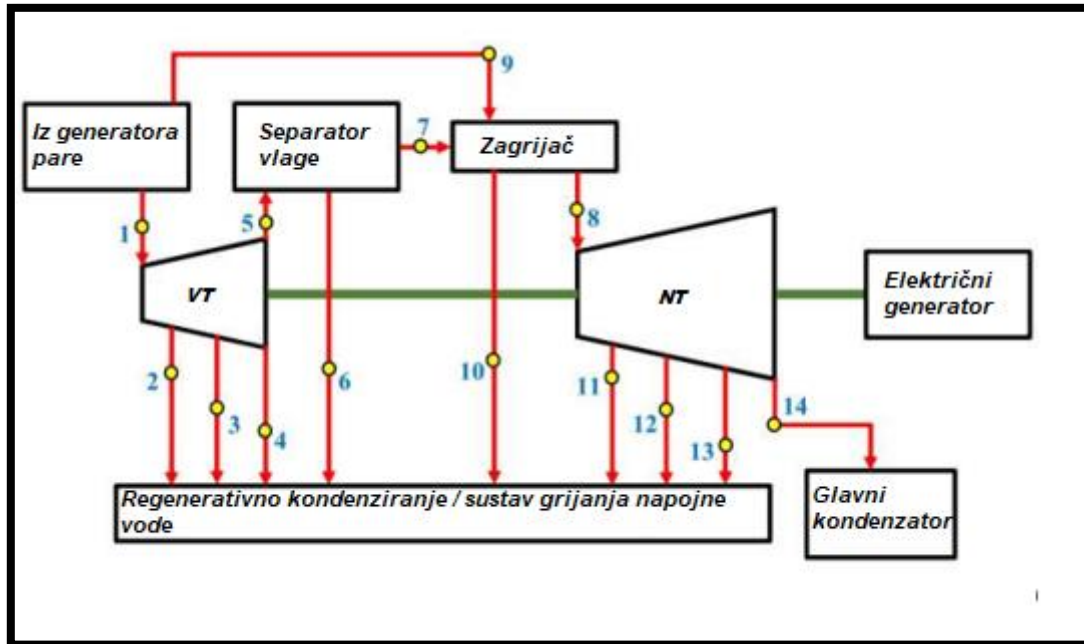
9

Iz generatora pare

Separator vlage

7

Zagrijač

1

5

8

VT

NT

Električni generator

2

6

10

11

3

4

12

14

13

Regenerativno kondenziranje / sustav grijanja napojne vode

Glavni kondenzator